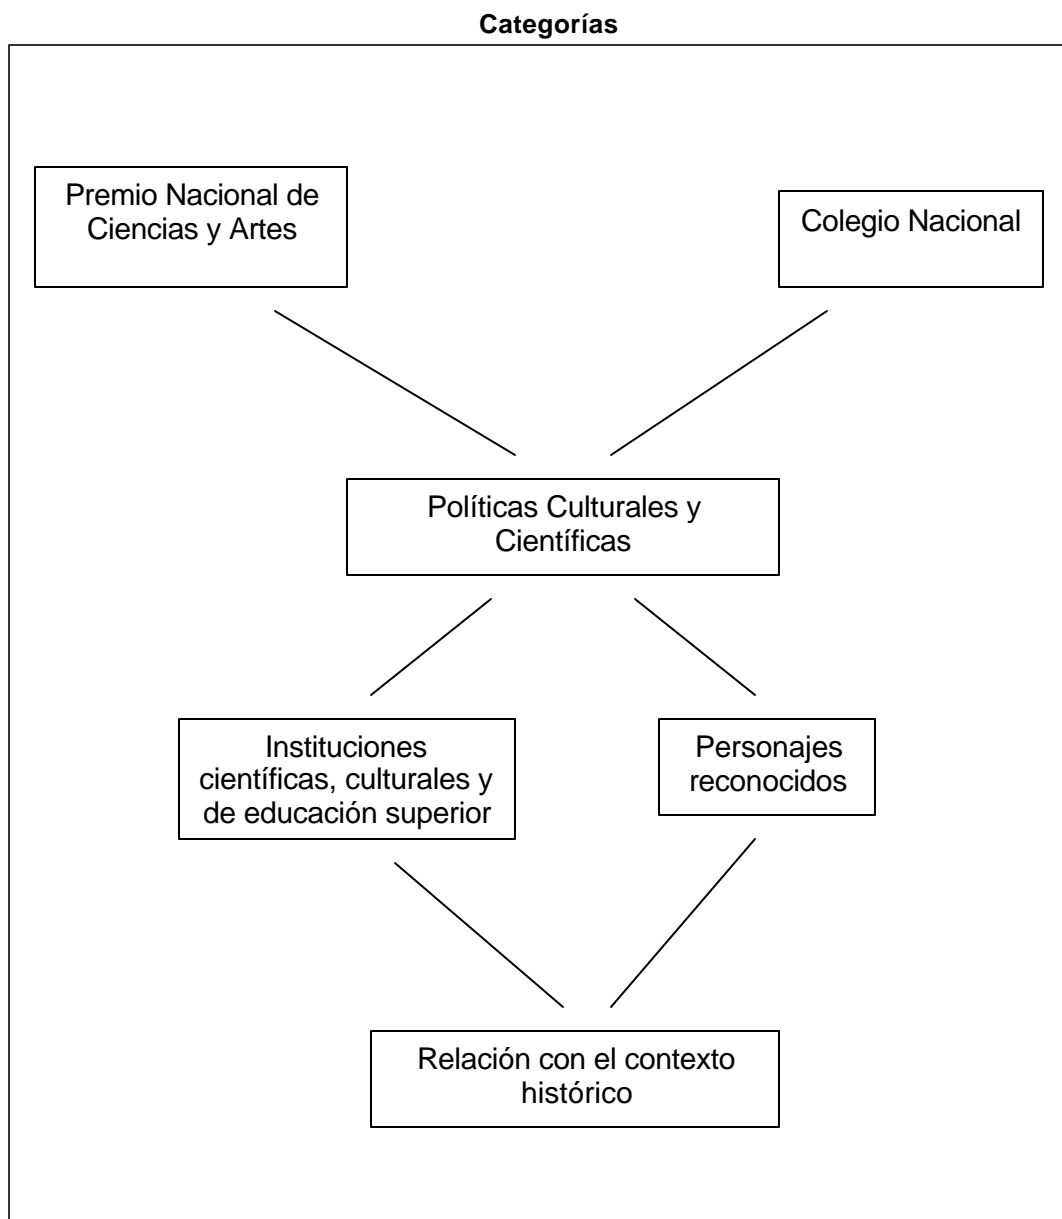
**Categorías**

Premio Nacional de Ciencias y Artes

Colegio Nacional

Políticas Culturales y Científicas

Instituciones científicas, culturales y de educación superior

Personajes reconocidos

Relación con el contexto histórico